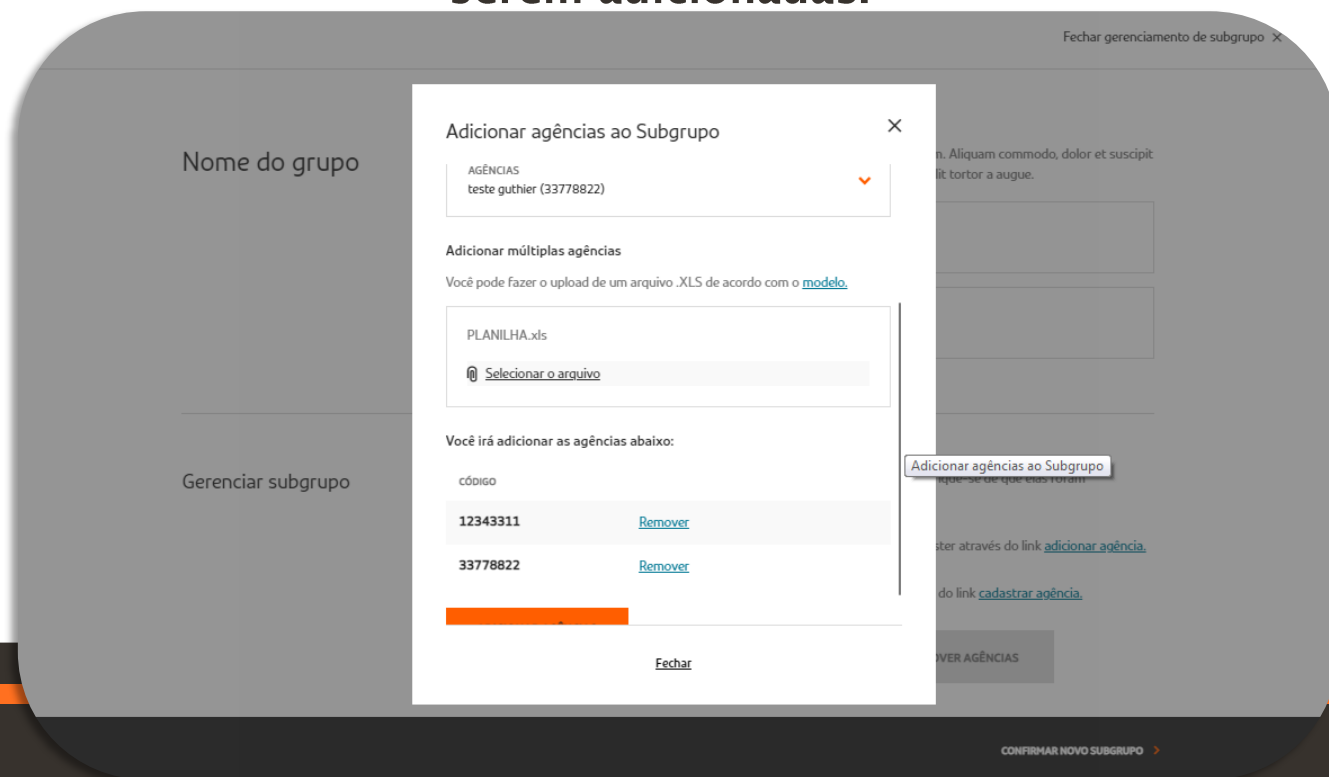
serem adicionadas.

Fechar gerenciamento de subgrupo ×

Nome do grupo

m. Aliquam commodo, dolor et suscipit
lit tortor a augue.

Gerenciar subgrupo

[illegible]ique-se de que elas foram

ster através do link adicionar agência.

do link cadastrar agência.

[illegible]VER AGÊNCIAS

Adicionar agências ao Subgrupo

×

AGÊNCIAS
teste guthier (33778822)

Adicionar múltiplas agências

Você pode fazer o upload de um arquivo .XLS de acordo com o modelo.

PLANILHA.xls

Selecionar o arquivo

Você irá adicionar as agências abaixo:

| CÓDIGO | |
|---|---|
| 12343311 | Remover |
| 33778822 | Remover |

Fechar

Adicionar agências ao Subgrupo

CONFIRMAR NOVO SUBGRUPO ›